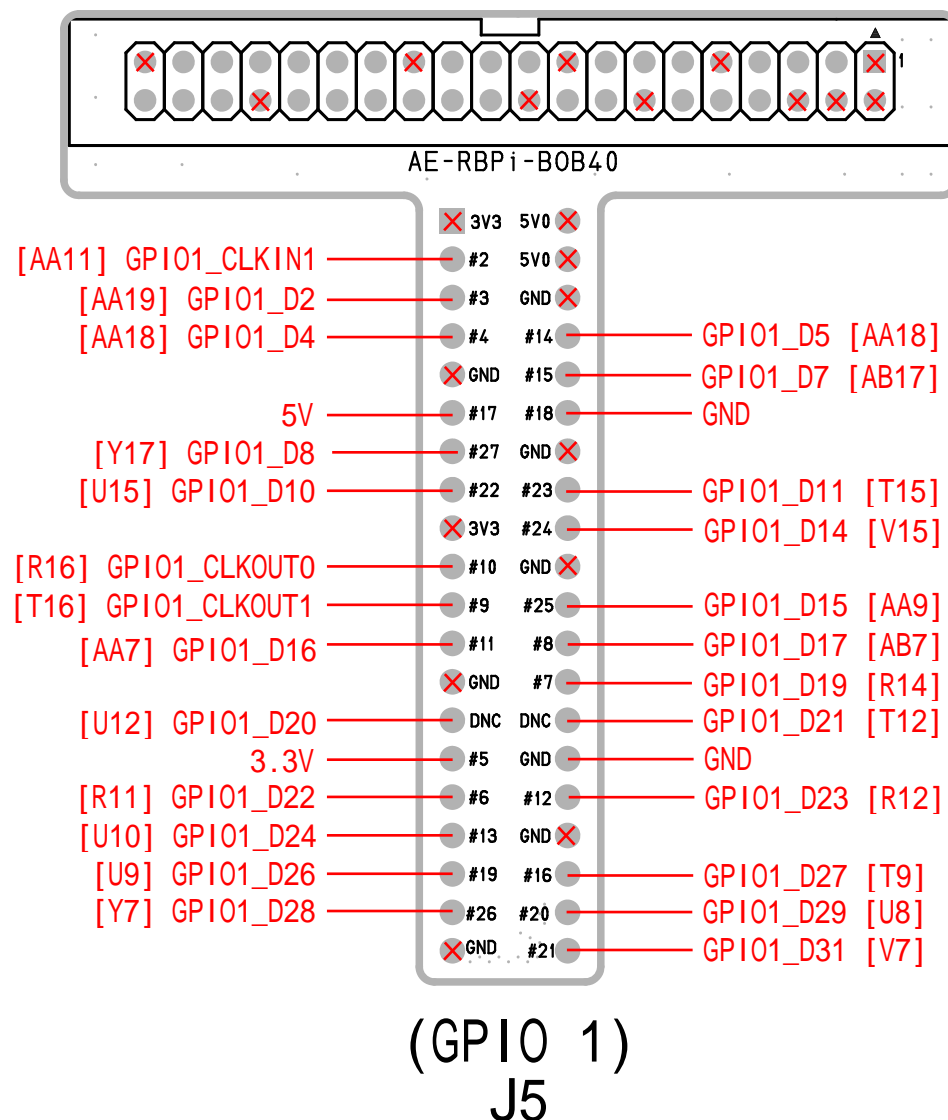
1

AE-RBPi-BOB40

3V3 5V0
[AA11] GPIO1_CLKIN1 #2 5V0
[AA19] GPIO1_D2 #3 GND
[AA18] GPIO1_D4 #4 #14 GPIO1_D5 [AA18]
GND #15 GPIO1_D7 [AB17]
5V #17 #18 GND
[Y17] GPIO1_D8 #27 GND
[U15] GPIO1_D10 #22 #23 GPIO1_D11 [T15]
3V3 #24 GPIO1_D14 [V15]
[R16] GPIO1_CLKOUT0 #10 GND
[T16] GPIO1_CLKOUT1 #9 #25 GPIO1_D15 [AA9]
[AA7] GPIO1_D16 #11 #8 GPIO1_D17 [AB7]
GND #7 GPIO1_D19 [R14]
[U12] GPIO1_D20 DNC DNC GPIO1_D21 [T12]
3.3V #5 GND GND
[R11] GPIO1_D22 #6 #12 GPIO1_D23 [R12]
[U10] GPIO1_D24 #13 GND
[U9] GPIO1_D26 #19 #16 GPIO1_D27 [T9]
[Y7] GPIO1_D28 #26 #20 GPIO1_D29 [U8]
GND #21 GPIO1_D31 [V7]

(GPIO 1)
J5